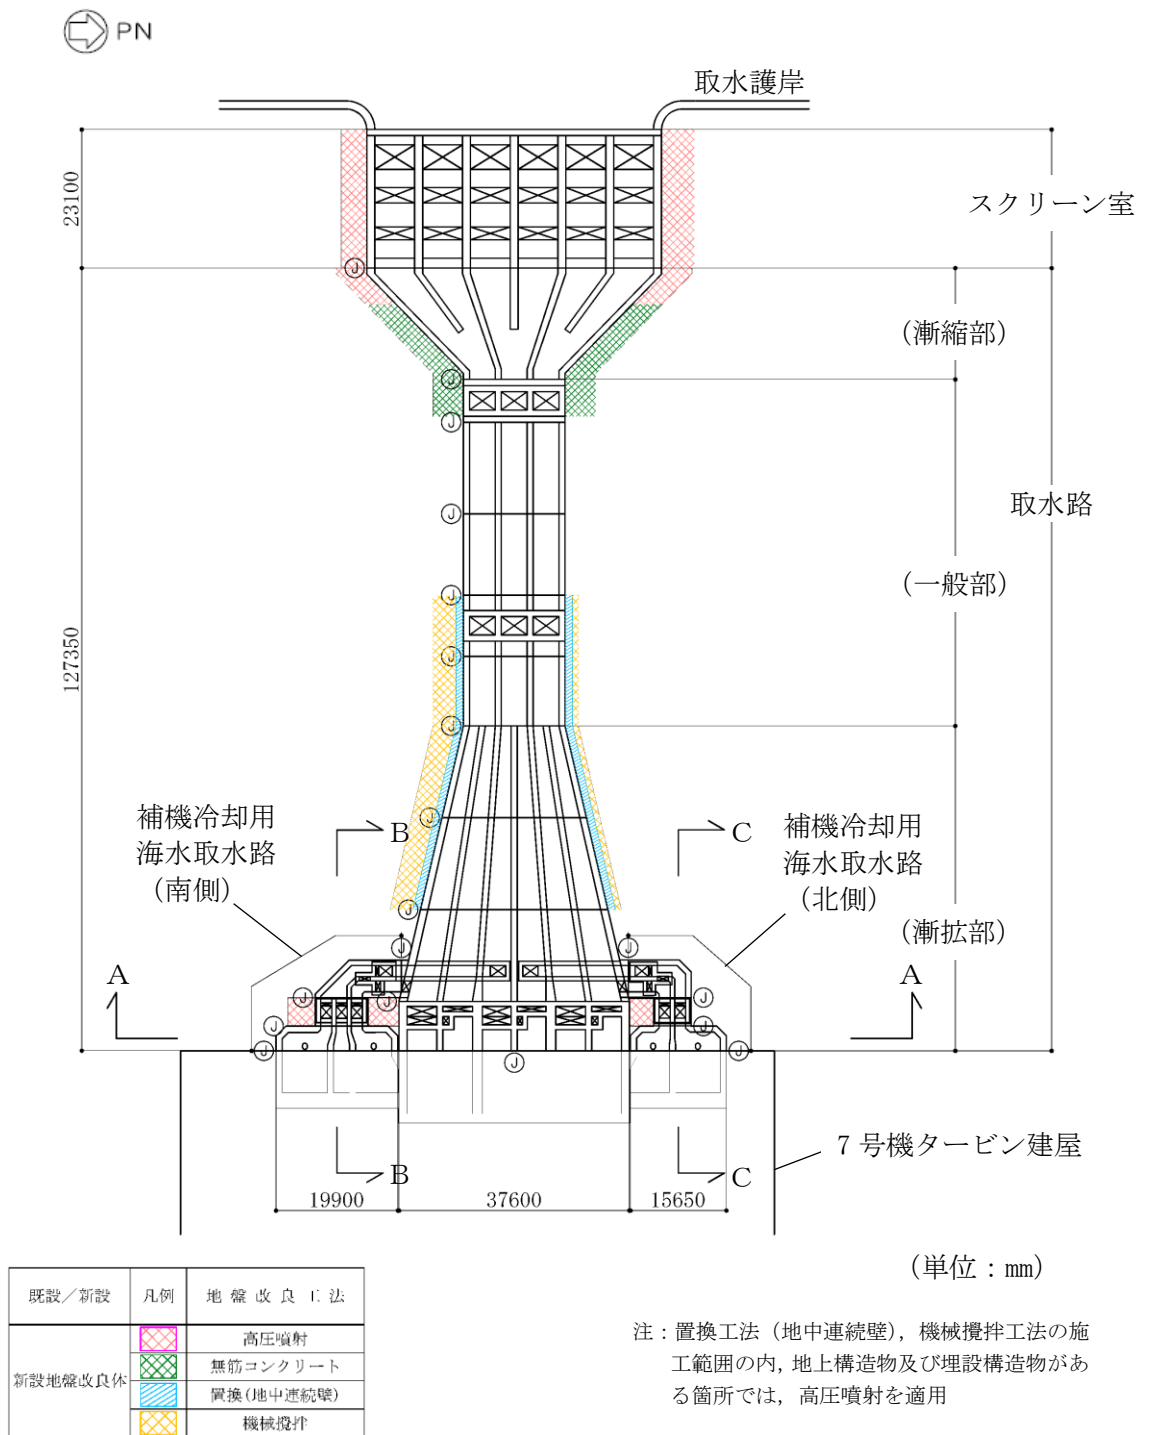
PN

取水護岸

スクリーン室

23100

(漸縮部)

取水路

(一般部)

127350

補機冷却用
海水取水路
(南側)

B

C

補機冷却用
海水取水路
(北側)

(漸拡部)

A

A

7 号機タービン建屋

B

C

19900

37600

15650

(単位：mm)

| 既設／新設 | 凡例 | 地盤改良工法 |
|---|---|---|
| 新設地盤改良体 | | 高圧噴射 |
| | | 無筋コンクリート |
| | | 置換(地中連続壁) |
| | | 機械撹拌 |

注：置換工法（地中連続壁），機械攪拌工法の施工範囲の内，地上構造物及び埋設構造物がある箇所では，高圧噴射を適用